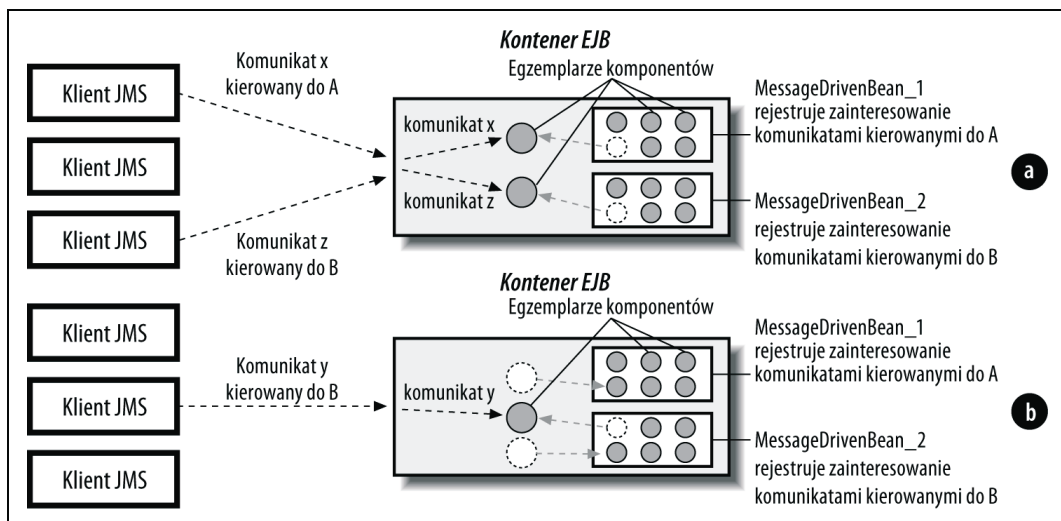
Kontener EJB

Egzemplarze komponentów

Klient JMS

Komunikat x kierowany do A

komunikat x

MessageDrivenBean_1 rejestruje zainteresowanie komunikatami kierowanymi do A

Klient JMS

a

komunikat z

MessageDrivenBean_2 rejestruje zainteresowanie komunikatami kierowanymi do B

Klient JMS

Komunikat z kierowany do B

Kontener EJB

Egzemplarze komponentów

Klient JMS

MessageDrivenBean_1 rejestruje zainteresowanie komunikatami kierowanymi do A

Komunikat y kierowany do B

komunikat y

Klient JMS

b

MessageDrivenBean_2 rejestruje zainteresowanie komunikatami kierowanymi do B

Klient JMS